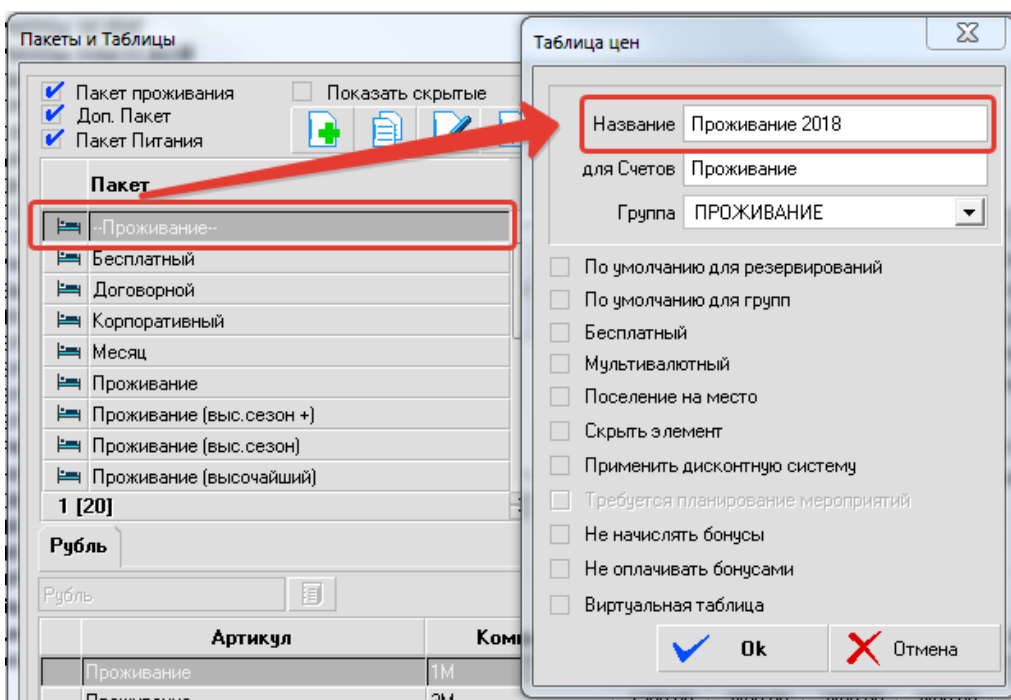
Пакеты и Таблицы

Пакет проживания
Доп. Пакет
Пакет Питания
Показать скрытые

Пакет
--Проживание--
Бесплатный
Договорной
Корпоративный
Месяц
Проживание
Проживание (выс.сезон +)
Проживание (выс.сезон)
Проживание (высочайший)
1 [20]

Рубль

Рубль

| Артикул | Ком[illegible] |
|---|---|
| Проживание | 1М |
| Проживание | 2М |

Таблица цен

Название Проживание 2018
для Счетов Проживание
Группа ПРОЖИВАНИЕ

По умолчанию для резервирований
По умолчанию для групп
Бесплатный
Мультивалютный
Поселение на место
Скрыть элемент
Применить дисконтную систему
Требуется планирование мероприятий
Не начислять бонусы
Не оплачивать бонусами
Виртуальная таблица

Ok
Отмена